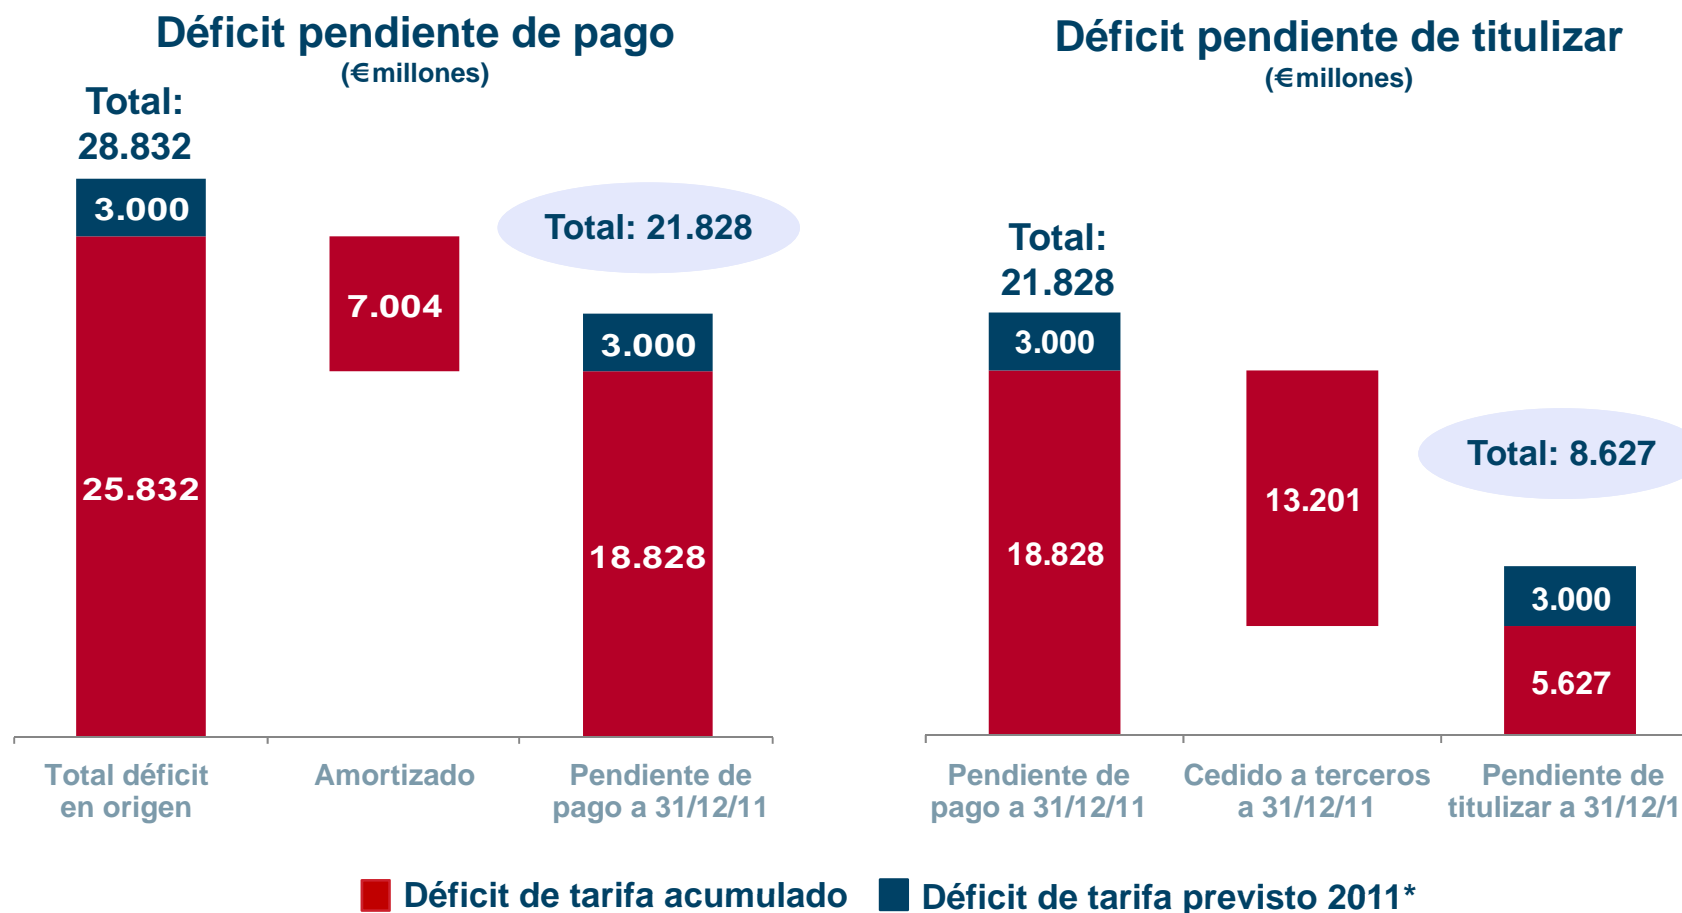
Déficit pendiente de pago
(€millones)

Total: 28.832

3.000
25.832

7.004

Total: 21.828

3.000
18.828

Total déficit en origen

Amortizado

Pendiente de pago a 31/12/11

Déficit pendiente de titulizar
(€millones)

Total: 21.828

3.000
18.828

13.201

Total: 8.627

3.000
5.627

Pendiente de pago a 31/12/11

Cedido a terceros a 31/12/11

Pendiente de titulizar a 31/12/1

Déficit de tarifa acumulado
Déficit de tarifa previsto 2011*